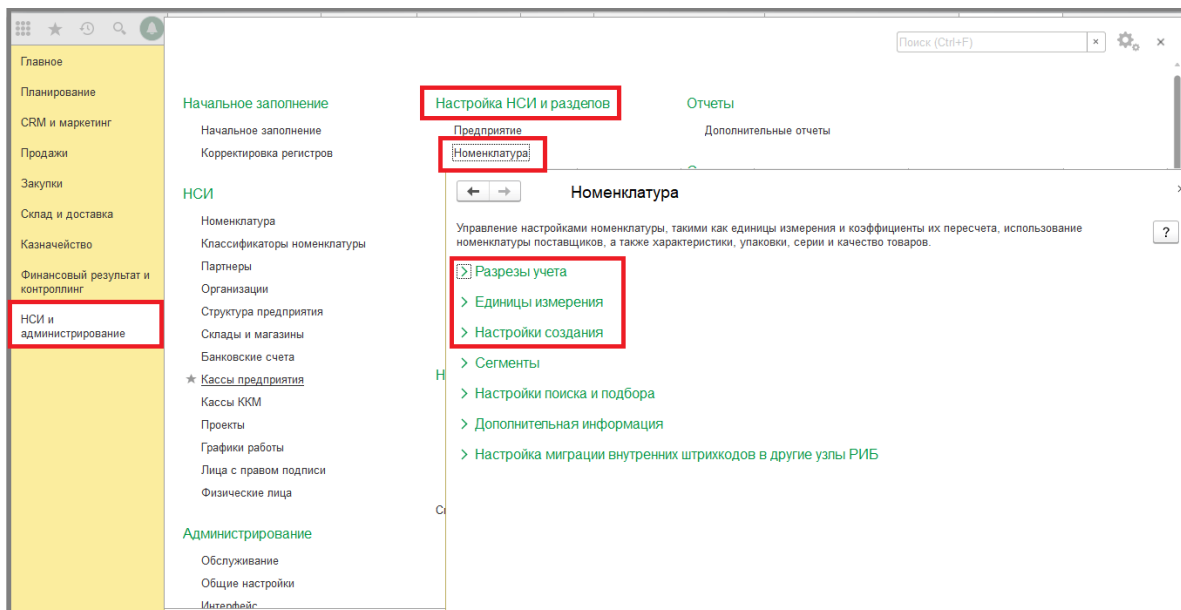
Главное
Планирование
CRM и маркетинг
Продажи
Закупки
Склад и доставка
Казначейство
Финансовый результат и контроллинг
НСИ и администрирование

Поиск (Ctrl+F)

Начальное заполнение
Начальное заполнение
Корректировка регистров

НСИ
Номенклатура
Классификаторы номенклатуры
Партнеры
Организации
Структура предприятия
Склады и магазины
Банковские счета
★ Кассы предприятия
Кассы ККМ
Проекты
Графики работы
Лица с правом подписи
Физические лица

Администрирование
Обслуживание
Общие настройки
Интерфейс

Настройка НСИ и разделов
Предприятие
Номенклатура

Отчеты
Дополнительные отчеты

Номенклатура

Управление настройками номенклатуры, такими как единицы измерения и коэффициенты их пересчета, использование номенклатуры поставщиков, а также характеристики, упаковки, серии и качество товаров.

?

> Разрезы учета
> Единицы измерения
> Настройки создания
> Сегменты
> Настройки поиска и подбора
> Дополнительная информация
> Настройка миграции внутренних штрихкодов в другие узлы РИБ